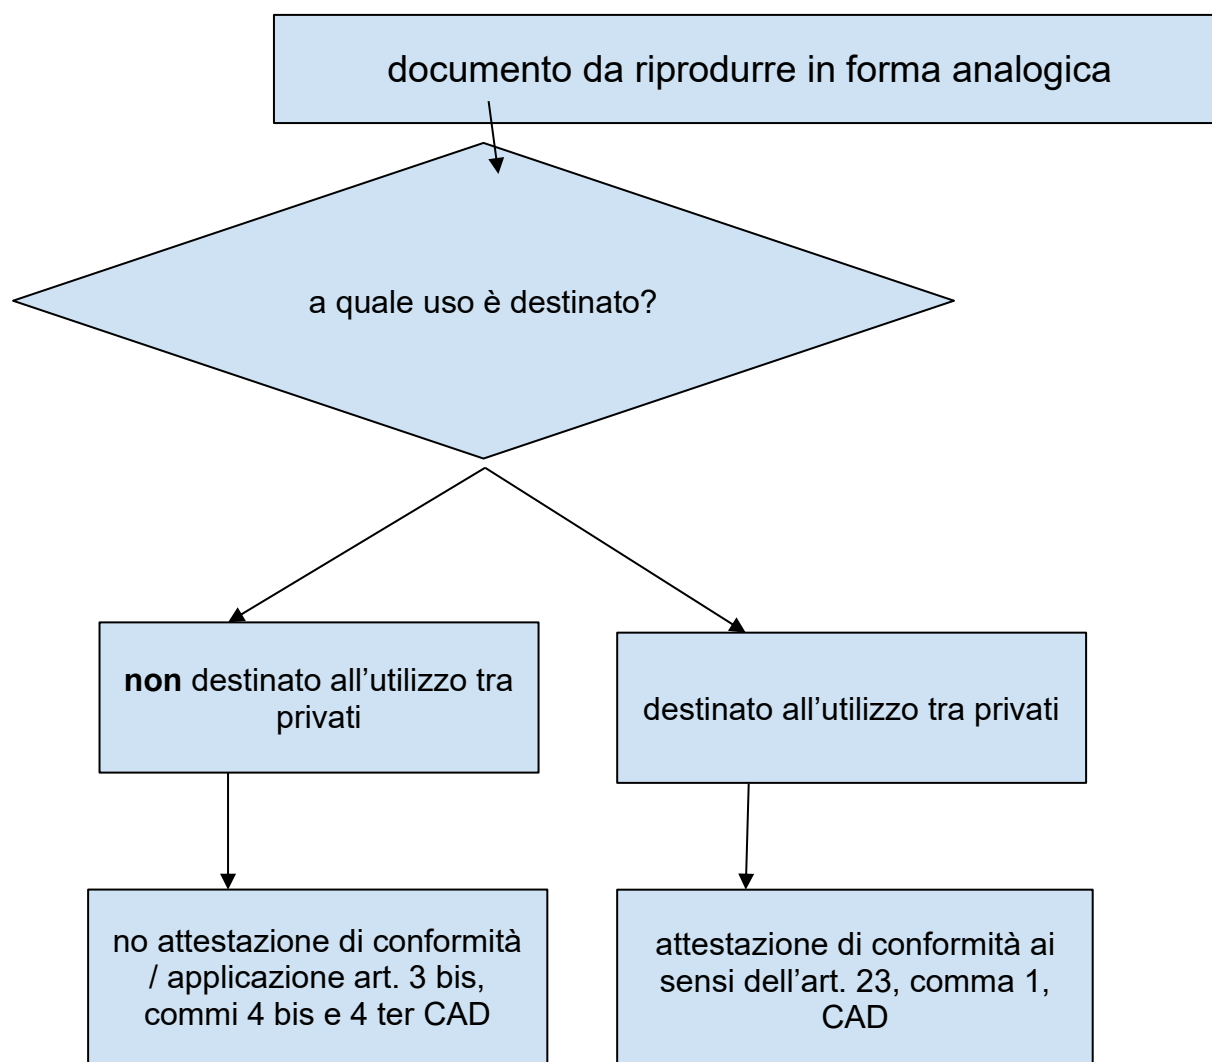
documento da riprodurre in forma analogica

a quale uso è destinato?

**non** destinato all’utilizzo tra privati

destinato all’utilizzo tra privati

no attestazione di conformità / applicazione art. 3 bis, commi 4 bis e 4 ter CAD

attestazione di conformità ai sensi dell’art. 23, comma 1, CAD